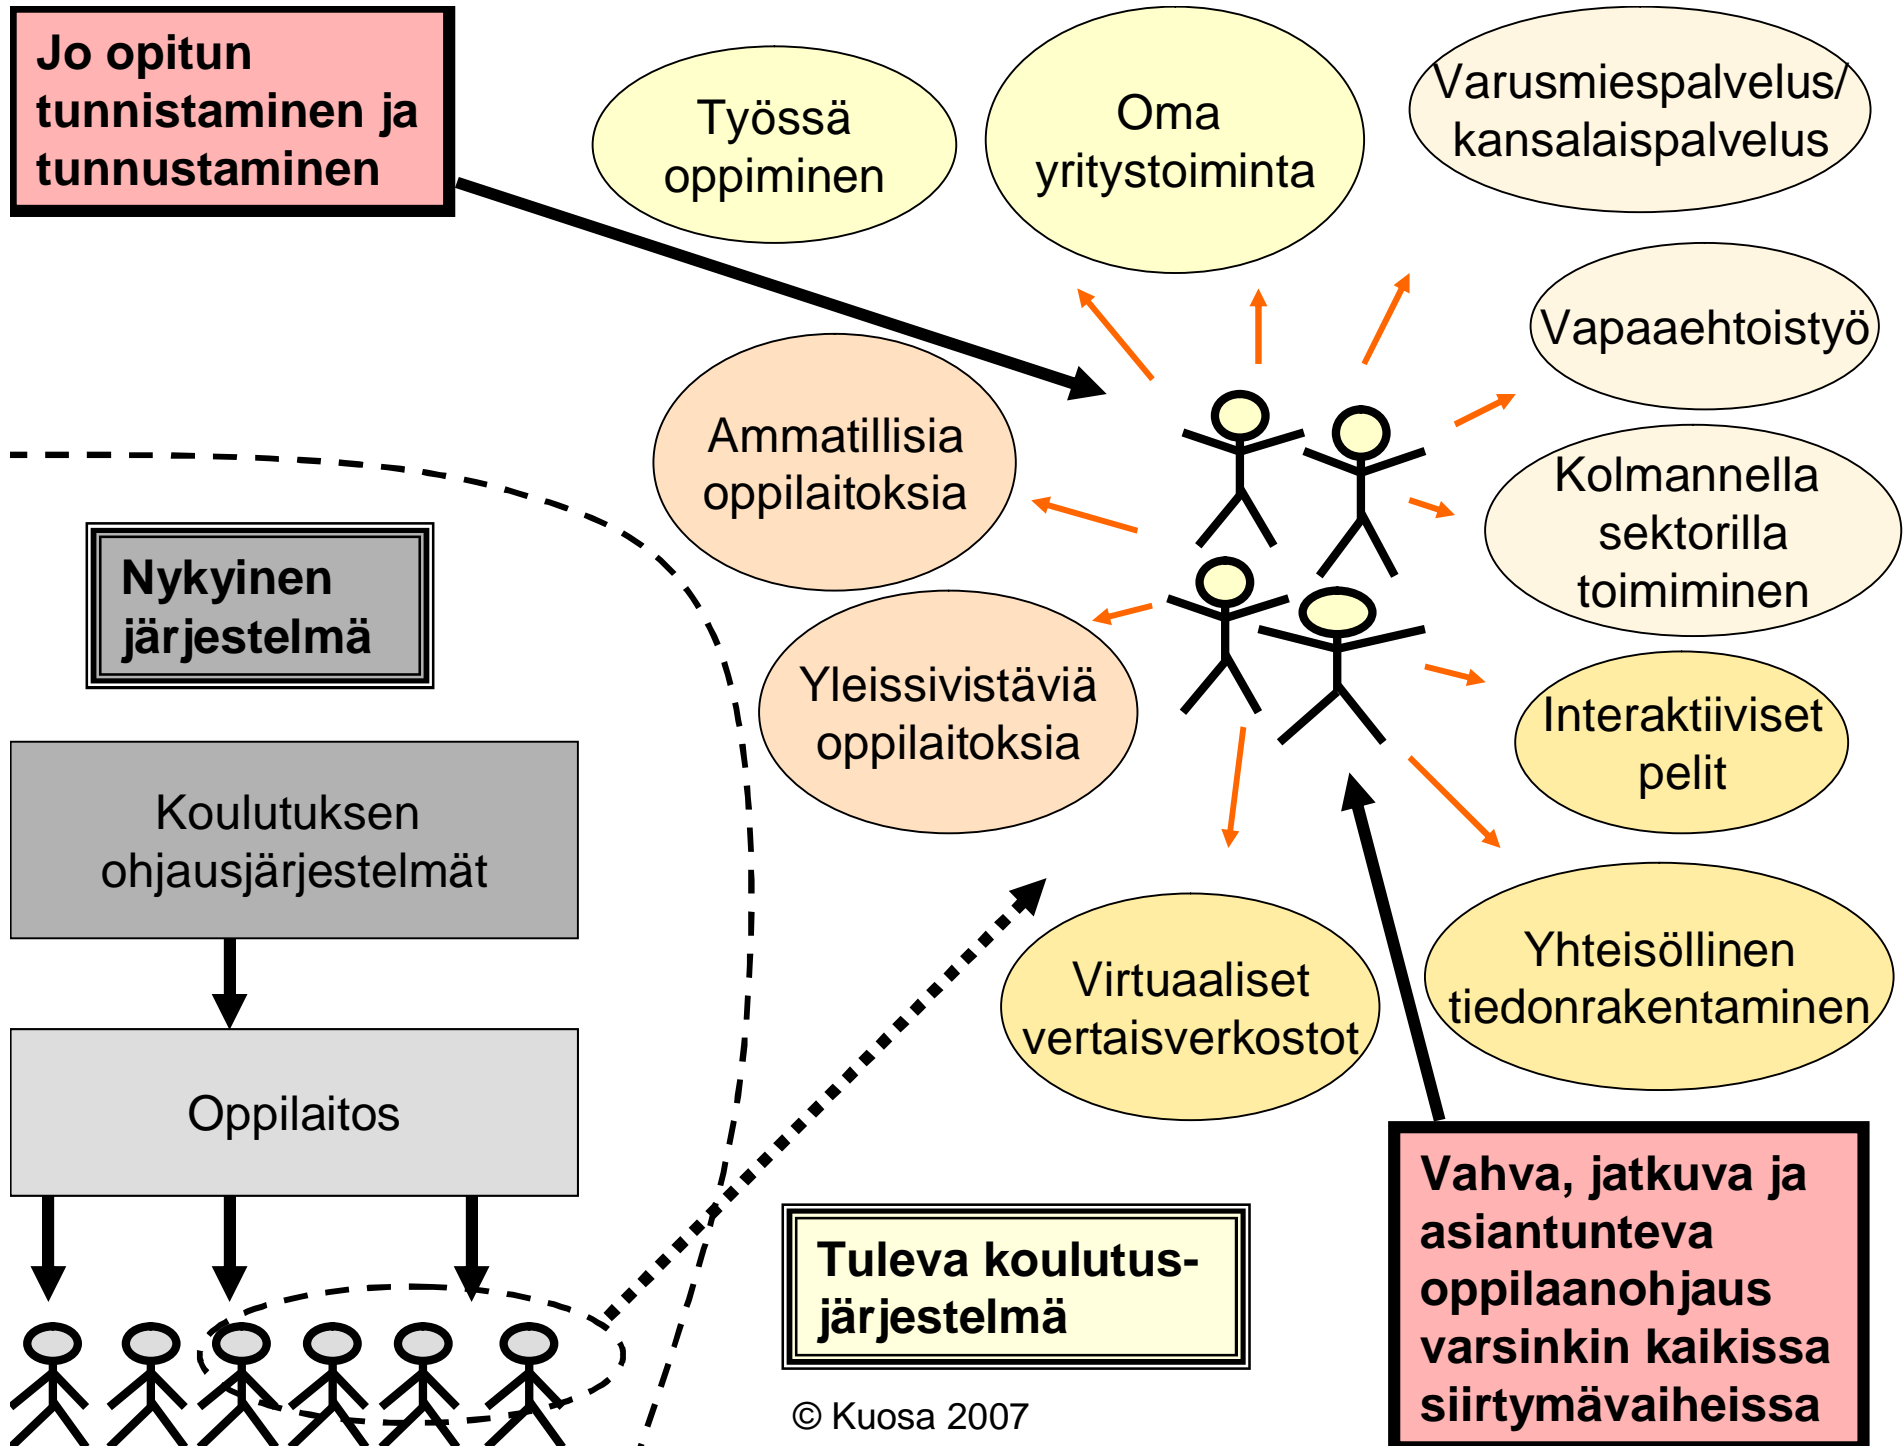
Jo opitun tunnistaminen ja tunnustaminen

Työssä oppiminen

Oma yritystoiminta

Varusmiespalvelus/ kansalaispalvelus

Vapaaehtoistyö

Ammatillisia oppilaitoksia

Kolmannella sektorilla toimiminen

Nykyinen järjestelmä

Yleissivistäviä oppilaitoksia

Interaktiiviset pelit

Koulutuksen ohjausjärjestelmät

Virtuaaliset vertaisverkostot

Yhteisöllinen tiedonrakentaminen

Oppilaitos

Tuleva koulutus-järjestelmä

Vahva, jatkuva ja asiantunteva oppilaanohjaus varsinkin kaikissa siirtymävaiheissa

© Kuosa 2007